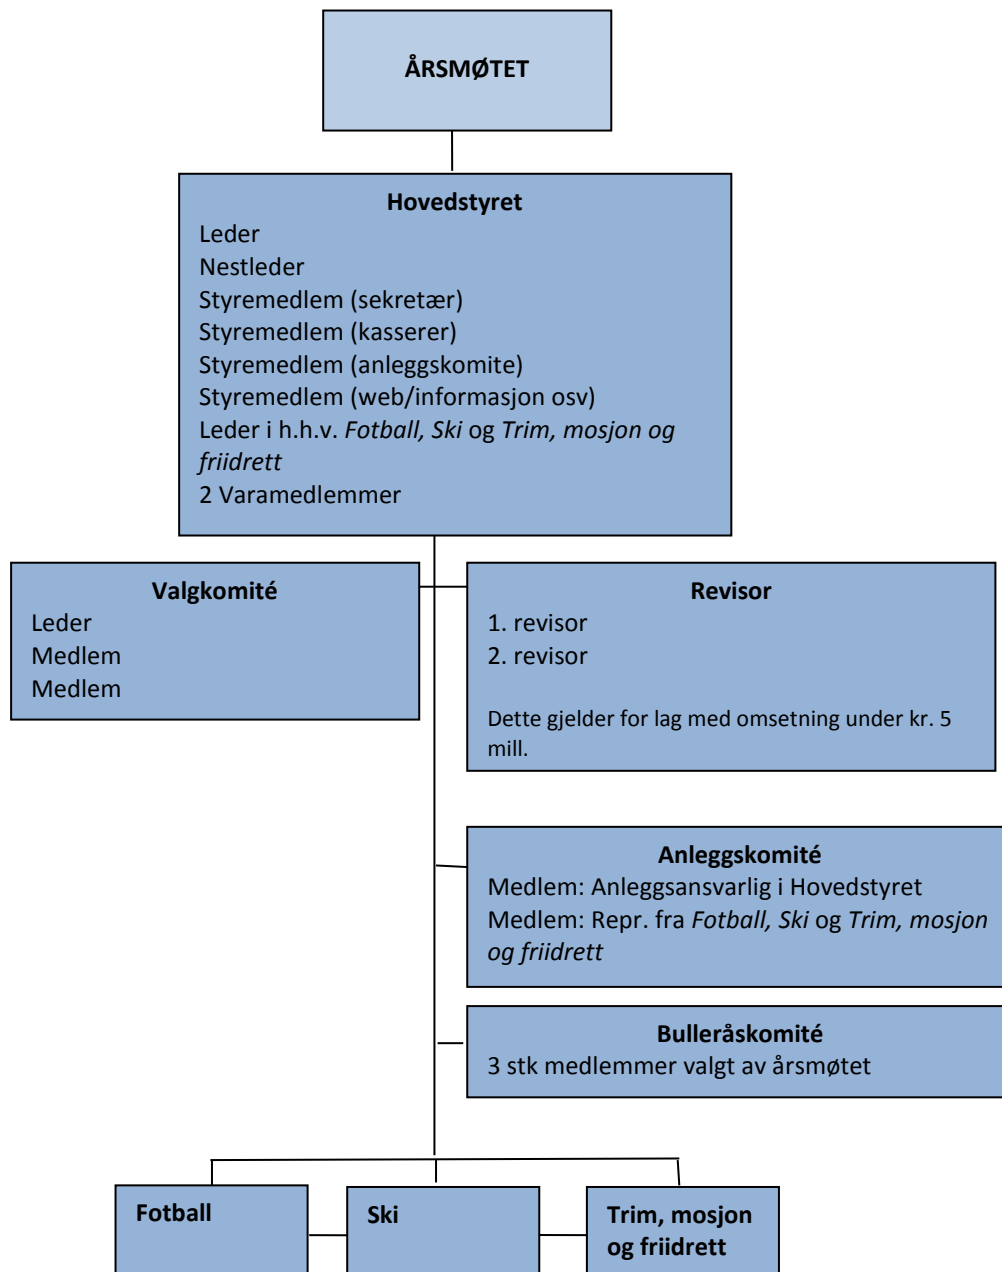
ÅRSMØTET

Hovedstyret
Leder
Nestleder
Styremedlem (sekretær)
Styremedlem (kasserer)
Styremedlem (anleggskomite)
Styremedlem (web/informasjon osv)
Leder i h.h.v. *Fotball, Ski* og *Trim, mosjon og friidrett*
2 Varamedlemmer

Valgkomité
Leder
Medlem
Medlem

Revisor
1. revisor
2. revisor

Dette gjelder for lag med omsetning under kr. 5 mill.

Anleggskomité
Medlem: Anleggsansvarlig i Hovedstyret
Medlem: Repr. fra *Fotball, Ski* og *Trim, mosjon og friidrett*

Bulleråskomité
3 stk medlemmer valgt av årsmøtet

Fotball

Ski

Trim, mosjon og friidrett